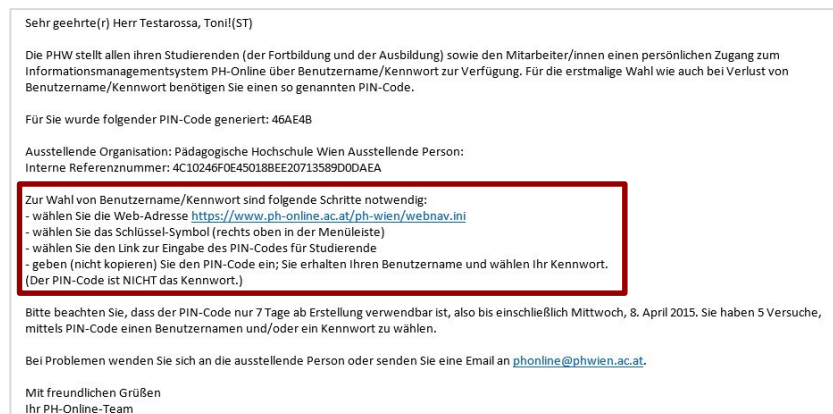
Sehr geehrte(r) Herr Testarossa, Toni!(ST)

Die PHW stellt allen ihren Studierenden (der Fortbildung und der Ausbildung) sowie den Mitarbeiter/innen einen persönlichen Zugang zum Informationsmanagementsystem PH-Online über Benutzername/Kennwort zur Verfügung. Für die erstmalige Wahl wie auch bei Verlust von Benutzername/Kennwort benötigen Sie einen so genannten PIN-Code.

Für Sie wurde folgender PIN-Code generiert: 46AE4B

Ausstellende Organisation: Pädagogische Hochschule Wien Ausstellende Person:
Interne Referenznummer: 4C10246F0E45018BEE20713589D0DAEA

Zur Wahl von Benutzername/Kennwort sind folgende Schritte notwendig:
- wählen Sie die Web-Adresse https://www.ph-online.ac.at/ph-wien/webnav.ini
- wählen Sie das Schlüssel-Symbol (rechts oben in der Menüleiste)
- wählen Sie den Link zur Eingabe des PIN-Codes für Studierende
- geben (nicht kopieren) Sie den PIN-Code ein; Sie erhalten Ihren Benutzername und wählen Ihr Kennwort.
(Der PIN-Code ist NICHT das Kennwort.)

Bitte beachten Sie, dass der PIN-Code nur 7 Tage ab Erstellung verwendbar ist, also bis einschließlich Mittwoch, 8. April 2015. Sie haben 5 Versuche, mittels PIN-Code einen Benutzernamen und/oder ein Kennwort zu wählen.

Bei Problemen wenden Sie sich an die ausstellende Person oder senden Sie eine Email an phonline@phwien.ac.at.

Mit freundlichen Grüßen
Ihr PH-Online-Team